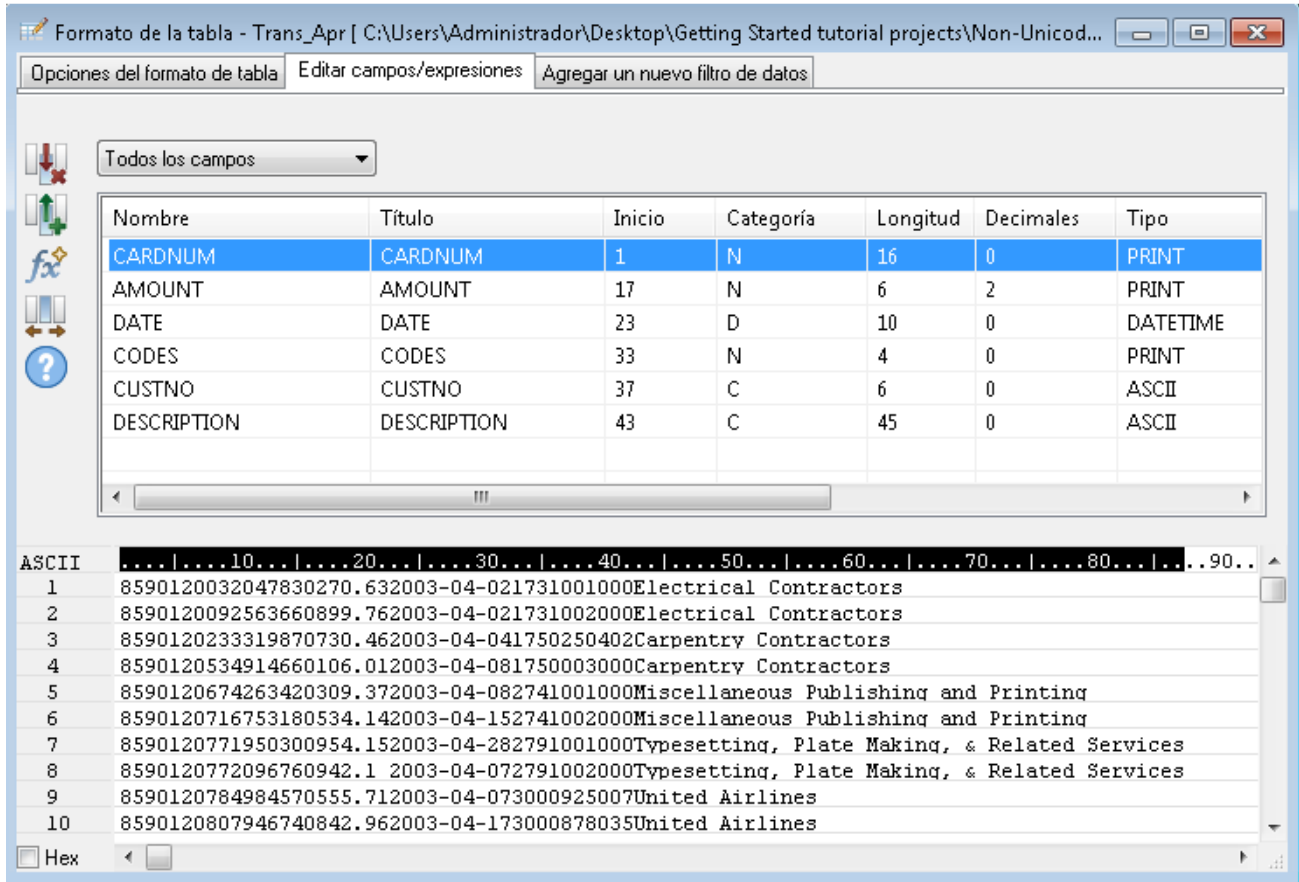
Formato de la tabla - Trans_Apr [ C:\Users\Administrador\Desktop\Getting Started tutorial projects\Non-Unicod...

Opciones del formato de tabla | Editar campos/expresiones | Agregar un nuevo filtro de datos

Todos los campos

| Nombre | Título | Inicio | Categoría | Longitud | Decimales | Tipo |
|---|---|---|---|---|---|---|
| CARDNUM | CARDNUM | 1 | N | 16 | 0 | PRINT |
| AMOUNT | AMOUNT | 17 | N | 6 | 2 | PRINT |
| DATE | DATE | 23 | D | 10 | 0 | DATETIME |
| CODES | CODES | 33 | N | 4 | 0 | PRINT |
| CUSTNO | CUSTNO | 37 | C | 6 | 0 | ASCII |
| DESCRIPTION | DESCRIPTION | 43 | C | 45 | 0 | ASCII |

ASCII ....|....10...|....20...|....30...|....40...|....50...|....60...|....70...|....80...|...90..
1 8590120032047830270.632003-04-021731001000Electrical Contractors
2 8590120092563660899.762003-04-021731002000Electrical Contractors
3 8590120233319870730.462003-04-041750250402Carpentry Contractors
4 8590120534914660106.012003-04-081750003000Carpentry Contractors
5 8590120674263420309.372003-04-082741001000Miscellaneous Publishing and Printing
6 8590120716753180534.142003-04-152741002000Miscellaneous Publishing and Printing
7 8590120771950300954.152003-04-282791001000Typesetting, Plate Making, & Related Services
8 8590120772096760942.1 2003-04-072791002000Typesetting, Plate Making, & Related Services
9 8590120784984570555.712003-04-073000925007United Airlines
10 8590120807946740842.962003-04-173000878035United Airlines

Hex